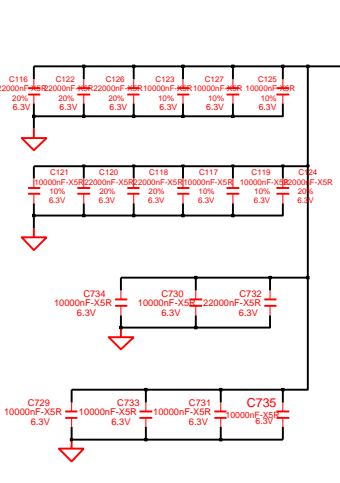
C116
22000nF-X5R
20%
6.3V

C122
22000nF-X5R
20%
6.3V

C126
22000nF-X5R
20%
6.3V

C123
10000nF-X5R
10%
6.3V

C127
10000nF-X5R
10%
6.3V

C125
10000nF-X5R
10%
6.3V

C121
10000nF-X5R
10%
6.3V

C120
22000nF-X5R
20%
6.3V

C118
22000nF-X5R
20%
6.3V

C117
10000nF-X5R
10%
6.3V

C119
10000nF-X5R
10%
6.3V

C124
22000nF-X5R
20%
6.3V

C734
10000nF-X5R
6.3V

C730
10000nF-X5R
6.3V

C732
22000nF-X5R
6.3V

C729
10000nF-X5R
6.3V

C733
10000nF-X5R
6.3V

C731
10000nF-X5R
6.3V

C735
10000nF-X5R
6.3V